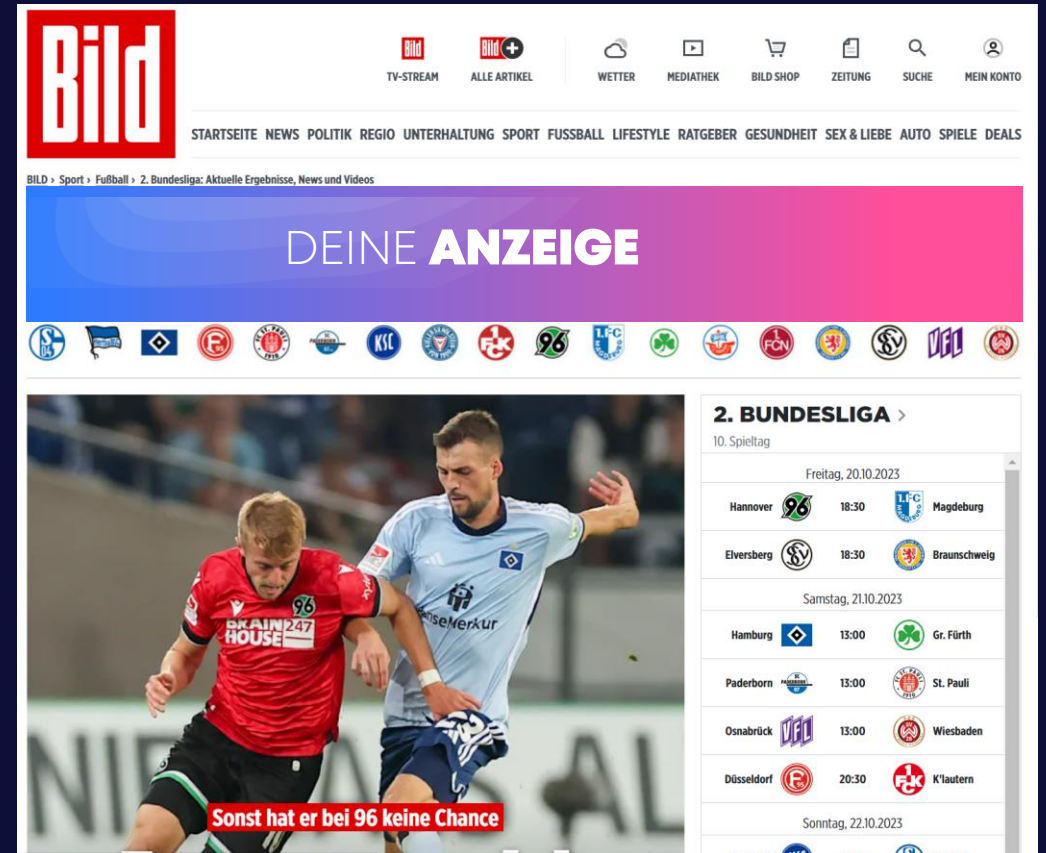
Bild

TV-STREAM ALLE ARTIKEL WETTER MEDIATHEK BILD SHOP ZEITUNG SUCHE MEIN KONTO

STARTSEITE NEWS POLITIK REGIO UNTERHALTUNG SPORT FUSSBALL LIFESTYLE RATGEBER GESUNDHEIT SEX & LIEBE AUTO SPIELE DEALS

BILD › Sport › Fußball › 2. Bundesliga: Aktuelle Ergebnisse, News und Videos

DEINE ANZEIGE

Sonst hat er bei 96 keine Chance

2. BUNDESLIGA ›
10. Spieltag

Freitag, 20.10.2023

| | | |
|---|---|---|
| Hannover | 18:30 | Magdeburg |
| Elversberg | 18:30 | Braunschweig |

Samstag, 21.10.2023

| | | |
|---|---|---|
| Hamburg | 13:00 | Gr. Fürth |
| Paderborn | 13:00 | St. Pauli |
| Osnabrück | 13:00 | Wiesbaden |
| Düsseldorf | 20:30 | K'lautern |

Sonntag, 22.10.2023